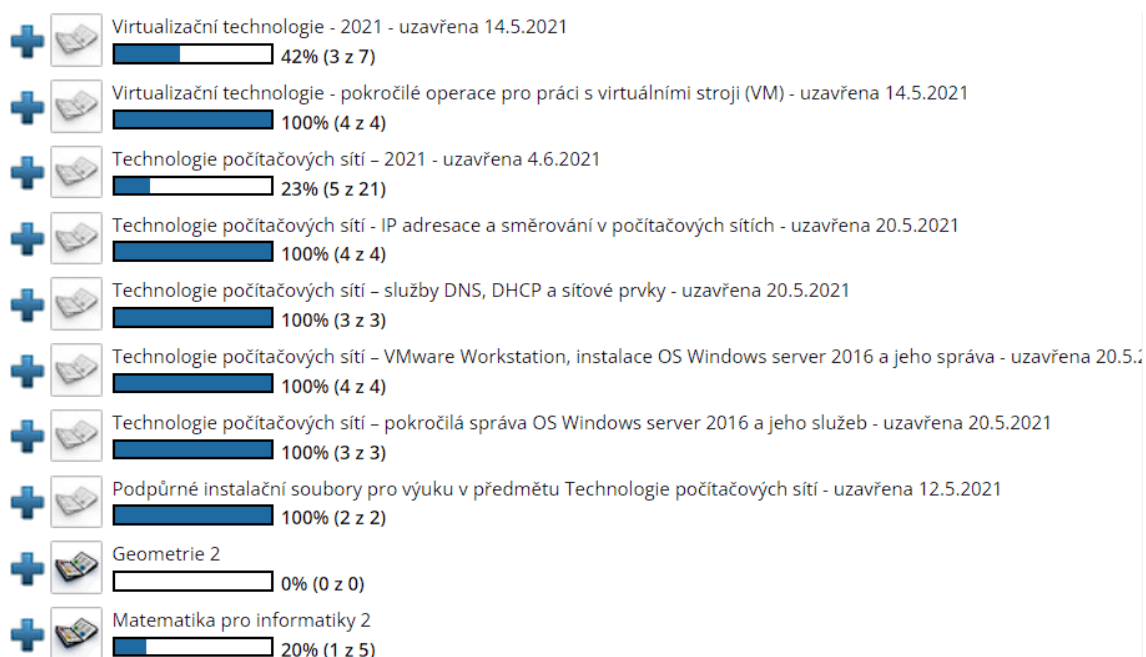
Virtualizační technologie - 2021 - uzavřena 14.5.2021
42% (3 z 7)

Virtualizační technologie - pokročilé operace pro práci s virtuálními stroji (VM) - uzavřena 14.5.2021
100% (4 z 4)

Technologie počítačových sítí – 2021 - uzavřena 4.6.2021
23% (5 z 21)

Technologie počítačových sítí - IP adresace a směrování v počítačových sítích - uzavřena 20.5.2021
100% (4 z 4)

Technologie počítačových sítí – služby DNS, DHCP a síťové prvky - uzavřena 20.5.2021
100% (3 z 3)

Technologie počítačových sítí – VMware Workstation, instalace OS Windows server 2016 a jeho správa - uzavřena 20.5.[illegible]
100% (4 z 4)

Technologie počítačových sítí – pokročilá správa OS Windows server 2016 a jeho služeb - uzavřena 20.5.2021
100% (3 z 3)

Podpůrné instalační soubory pro výuku v předmětu Technologie počítačových sítí - uzavřena 12.5.2021
100% (2 z 2)

Geometrie 2
0% (0 z 0)

Matematika pro informatiky 2
20% (1 z 5)